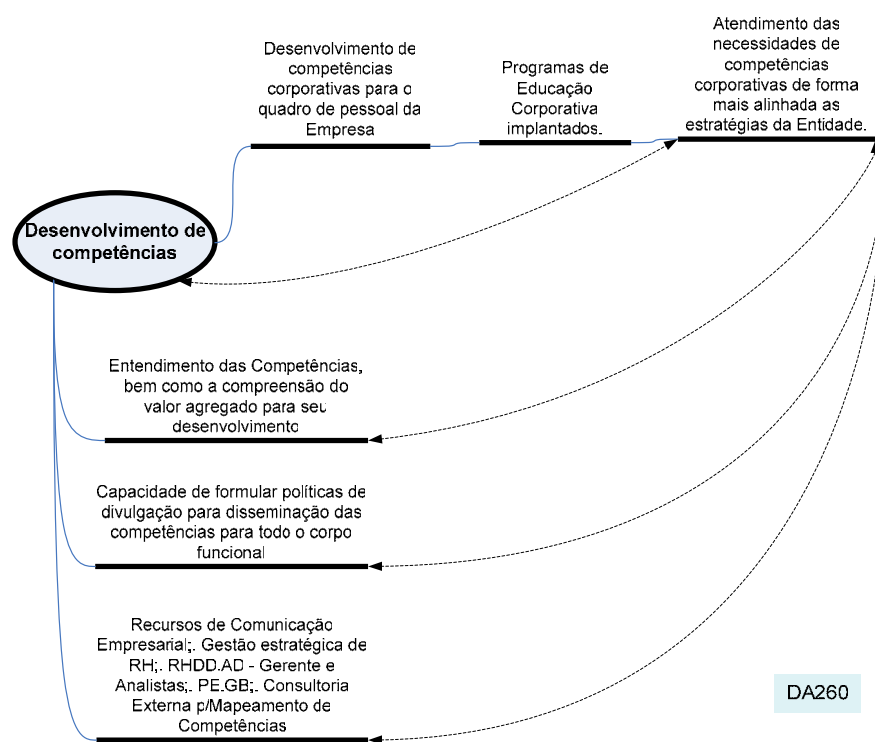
Desenvolvimento de competências

Desenvolvimento de competências corporativas para o quadro de pessoal da Empresa

Programas de Educação Corporativa implantados.

Atendimento das necessidades de competências corporativas de forma mais alinhada as estratégias da Entidade.

Entendimento das Competências, bem como a compreensão do valor agregado para seu desenvolvimento

Capacidade de formular políticas de divulgação para disseminação das competências para todo o corpo funcional

Recursos de Comunicação Empresarial;. Gestão estratégica de RH;. RHDD.AD - Gerente e Analistas;. PE.GB;. Consultoria Externa p/Mapeamento de Competências

DA260